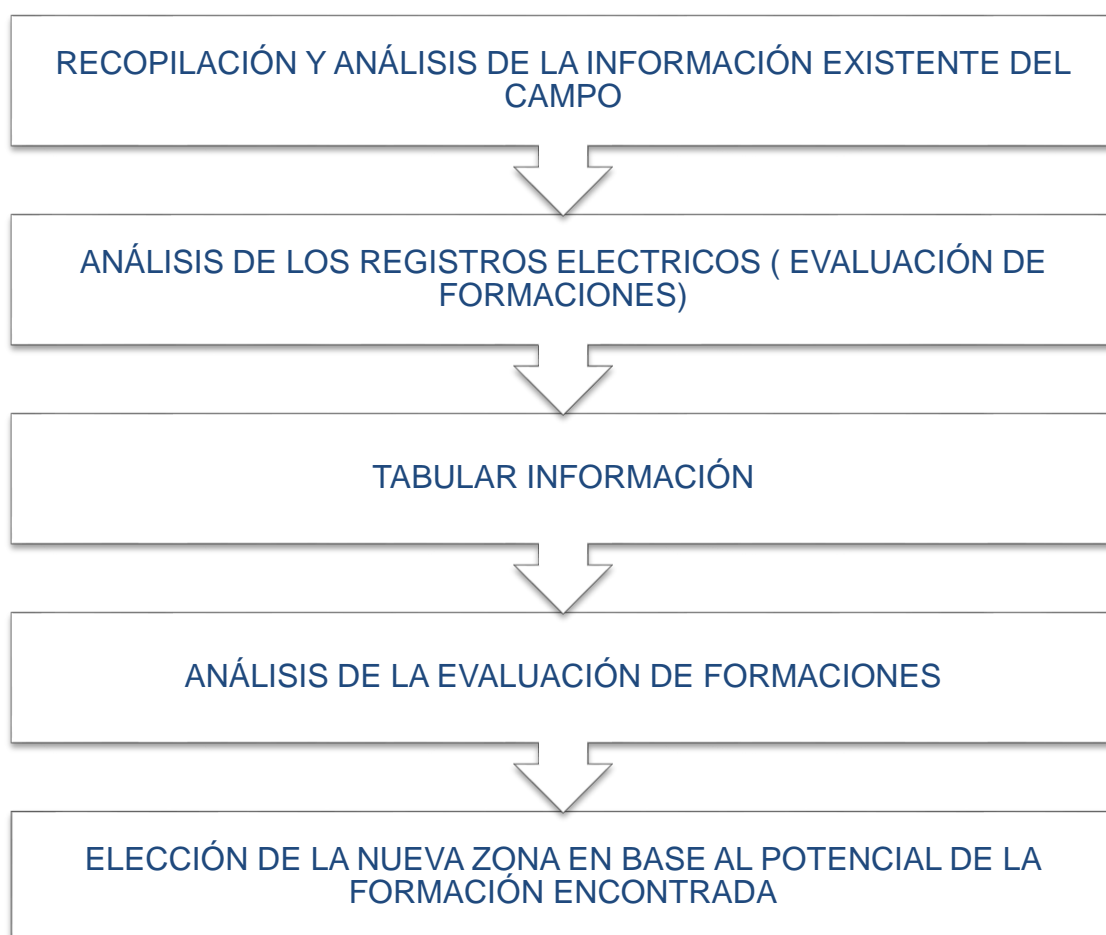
RECOPILACIÓN Y ANÁLISIS DE LA INFORMACIÓN EXISTENTE DEL CAMPO

ANÁLISIS DE LOS REGISTROS ELECTRICOS ( EVALUACIÓN DE FORMACIONES)

TABULAR INFORMACIÓN

ANÁLISIS DE LA EVALUACIÓN DE FORMACIONES

ELECCIÓN DE LA NUEVA ZONA EN BASE AL POTENCIAL DE LA FORMACIÓN ENCONTRADA